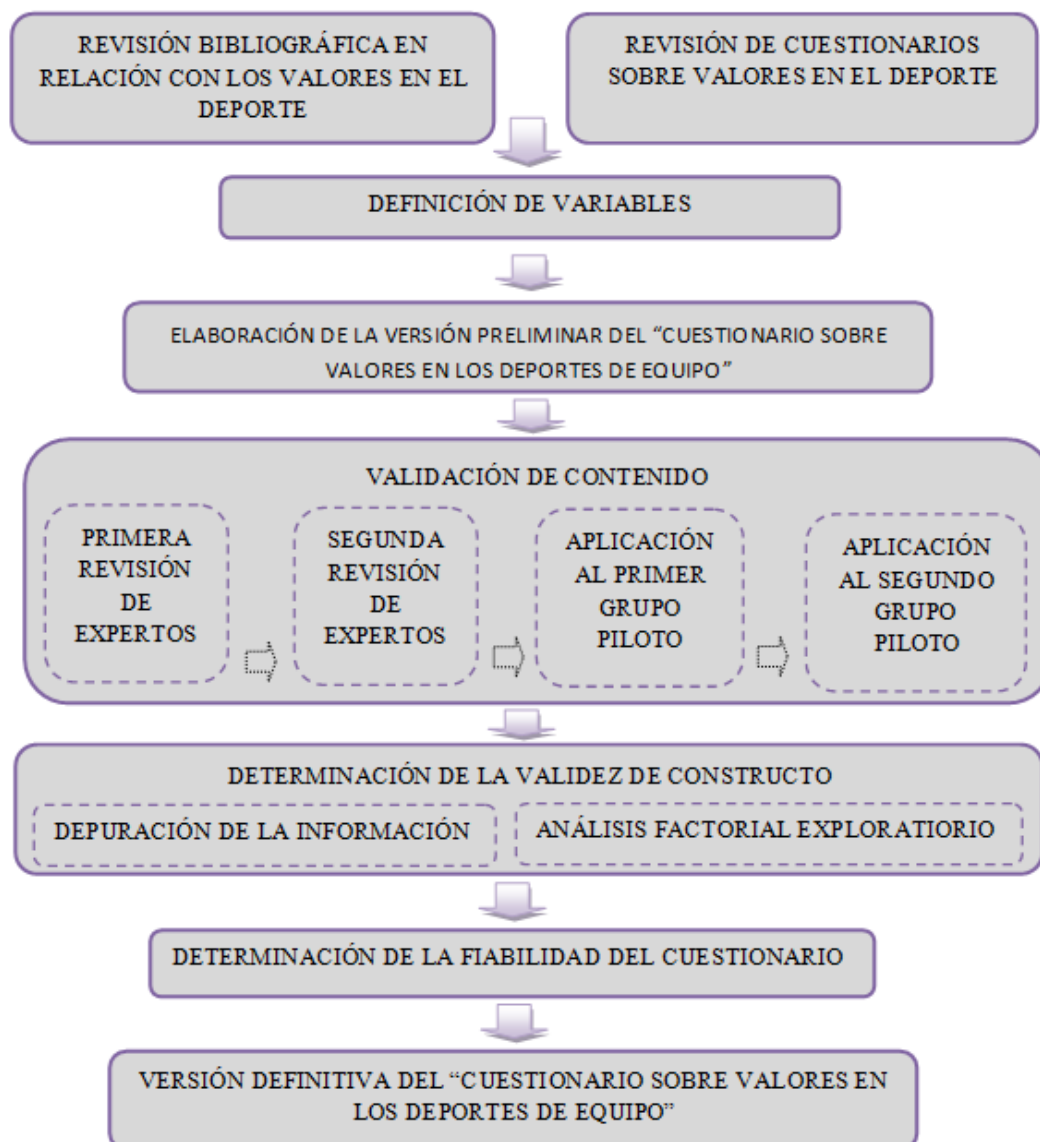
REVISIÓN BIBLIOGRÁFICA EN RELACIÓN CON LOS VALORES EN EL DEPORTE

REVISIÓN DE CUESTIONARIOS SOBRE VALORES EN EL DEPORTE

DEFINICIÓN DE VARIABLES

ELABORACIÓN DE LA VERSIÓN PRELIMINAR DEL "CUESTIONARIO SOBRE VALORES EN LOS DEPORTES DE EQUIPO"

VALIDACIÓN DE CONTENIDO

PRIMERA REVISIÓN DE EXPERTOS

SEGUNDA REVISIÓN DE EXPERTOS

APLICACIÓN AL PRIMER GRUPO PILOTO

APLICACIÓN AL SEGUNDO GRUPO PILOTO

DETERMINACIÓN DE LA VALIDEZ DE CONSTRUCTO

DEPURACIÓN DE LA INFORMACIÓN

ANÁLISIS FACTORIAL EXPLORATIORIO

DETERMINACIÓN DE LA FIABILIDAD DEL CUESTIONARIO

VERSIÓN DEFINITIVA DEL "CUESTIONARIO SOBRE VALORES EN LOS DEPORTES DE EQUIPO"